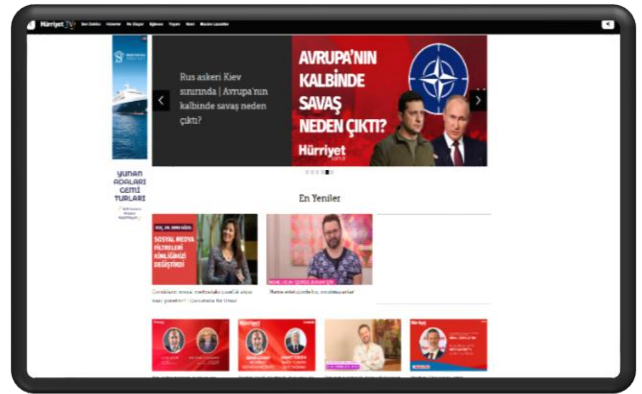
Hürriyet

Rus askeri Kiev sınırında | Avrupa'nın kalbinde savaş neden çıktı?

AVRUPA'NIN KALBİNDE SAVAŞ NEDEN ÇIKTI?

Hürriyet

YUNAN ADALARI GEMİ TURLARI

En Yeniler

SOSYAL MEDYA FİLTRELERİ KİMLİĞİMİZİ DEĞİŞTİRDİ

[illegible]

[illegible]